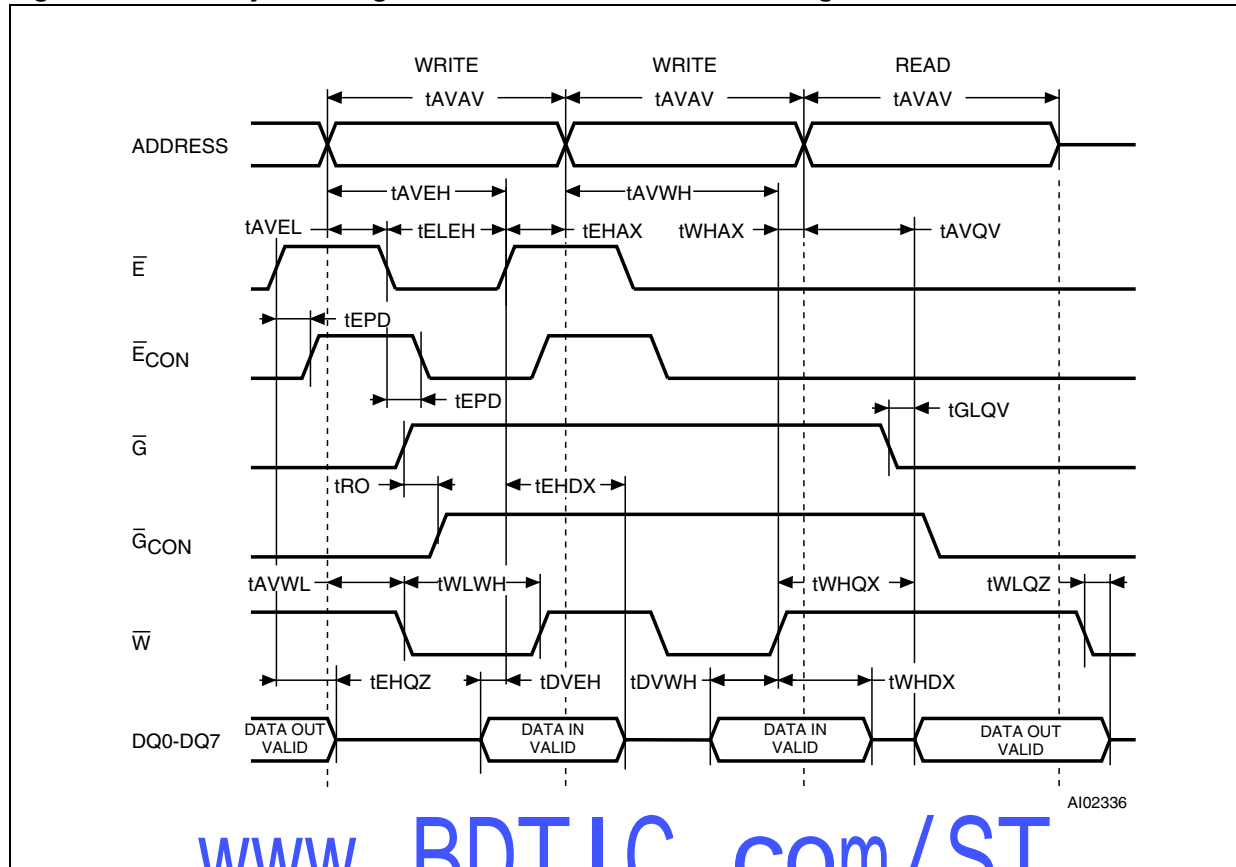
WRITE WRITE READ

tAVAV tAVAV tAVAV

ADDRESS

tAVEH tAVWH

tAVEL tELEH tEHAX tWHAX tAVQV

$\overline{E}$

tEPD

$\overline{E}_{CON}$

tEPD

tGLQV

$\overline{G}$

tRO tEHDX

$\overline{G}_{CON}$

tAVWL tWLWH tWHQX tWLQZ

$\overline{W}$

tEHQZ tDVEH tDVWH tWHDX

DQ0-DQ7 DATA OUT VALID DATA IN VALID DATA IN VALID DATA OUT VALID

AI02336

www.BDTIC.com/ST